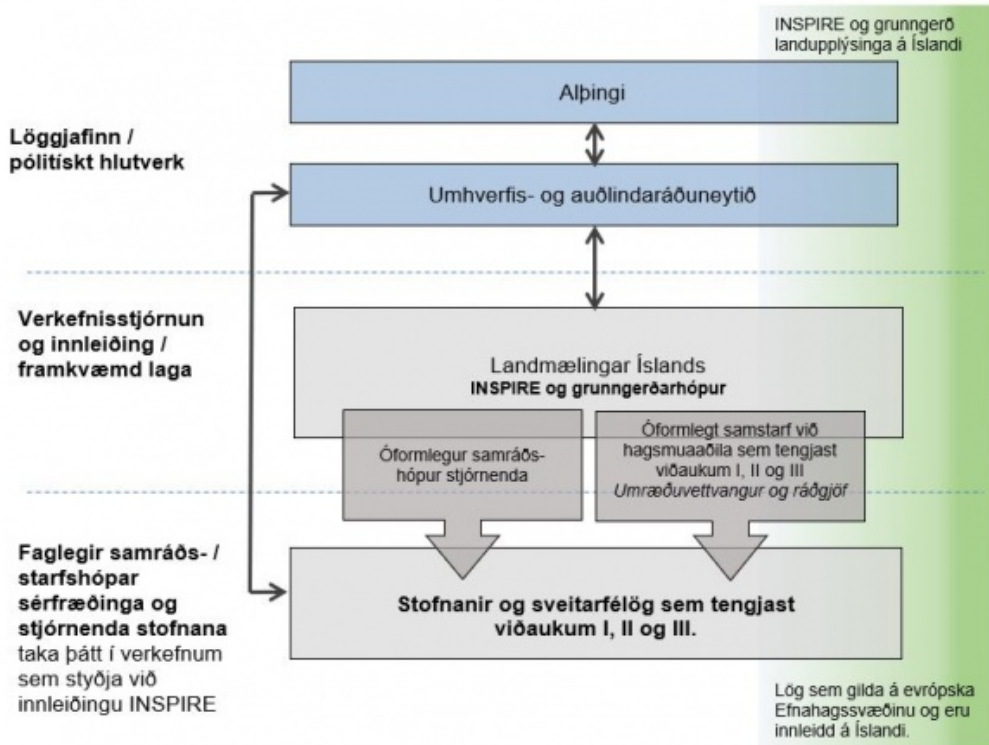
INSPIRE og grunngerð landupplýsinga á Íslandi

Alþingi

Löggjafinn / pólitískt hlutverk

Umhverfis- og auðlindaráðuneytið

Verkefnisstjórnun og innleiðing / framkvæmd laga

Landmælingar Íslands
INSPIRE og grunngerðarhópur

Óformlegur samráðshópur stjórnenda

Óformlegt samstarf við hagsmuaaðila sem tengjast viðaukum I, II og III
*Umræðuvettvangur og ráðgjöf*

Faglegir samráðs- / starfshópar sérfræðinga og stjórnenda stofnana taka þátt í verkefnum sem styðja við innleiðingu INSPIRE

Stofnanir og sveitarfélög sem tengjast viðaukum I, II og III.

Lög sem gilda á evrópska Efnahagssvæðinu og eru innleidd á Íslandi.